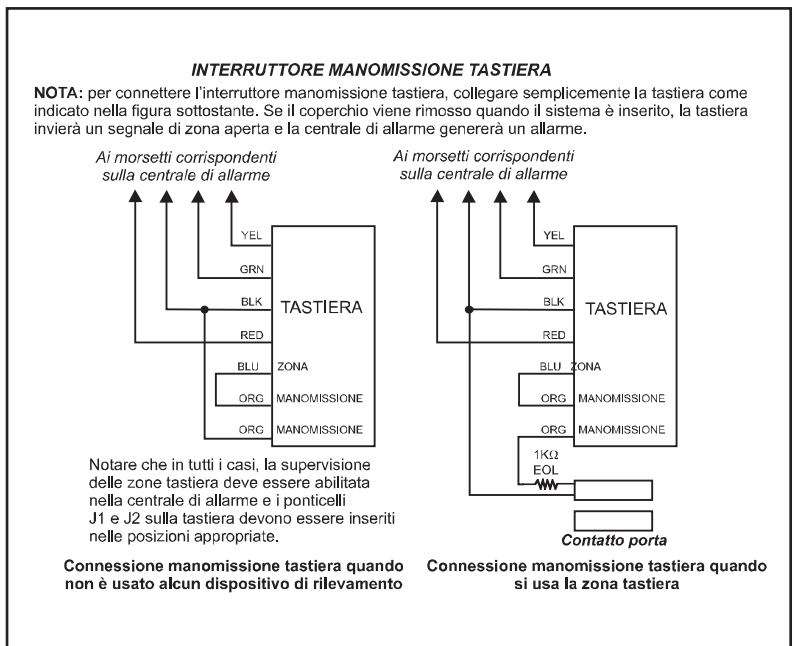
INTERRUTTORE MANOMISSIONE TASTIERA

NOTA: per connettere l'interruttore manomissione tastiera, collegare semplicemente la tastiera come indicato nella figura sottostante. Se il coperchio viene rimosso quando il sistema è inserito, la tastiera invierà un segnale di zona aperta e la centrale di allarme genererà un allarme.

Ai morsetti corrispondenti sulla centrale di allarme

YEL
GRN
BLK
RED
BLU
ORG
ORG

TASTIERA
ZONA
MANOMISSIONE
MANOMISSIONE

Notare che in tutti i casi, la supervisione delle zone tastiera deve essere abilitata nella centrale di allarme e i ponticelli J1 e J2 sulla tastiera devono essere inseriti nelle posizioni appropriate.

Connessione manomissione tastiera quando non è usato alcun dispositivo di rilevamento

Ai morsetti corrispondenti sulla centrale di allarme

YEL
GRN
BLK
RED
BLU
ORG
ORG

TASTIERA
ZONA
MANOMISSIONE
MANOMISSIONE

1KΩ
EOL

Contatto porta

Connessione manomissione tastiera quando si usa la zona tastiera